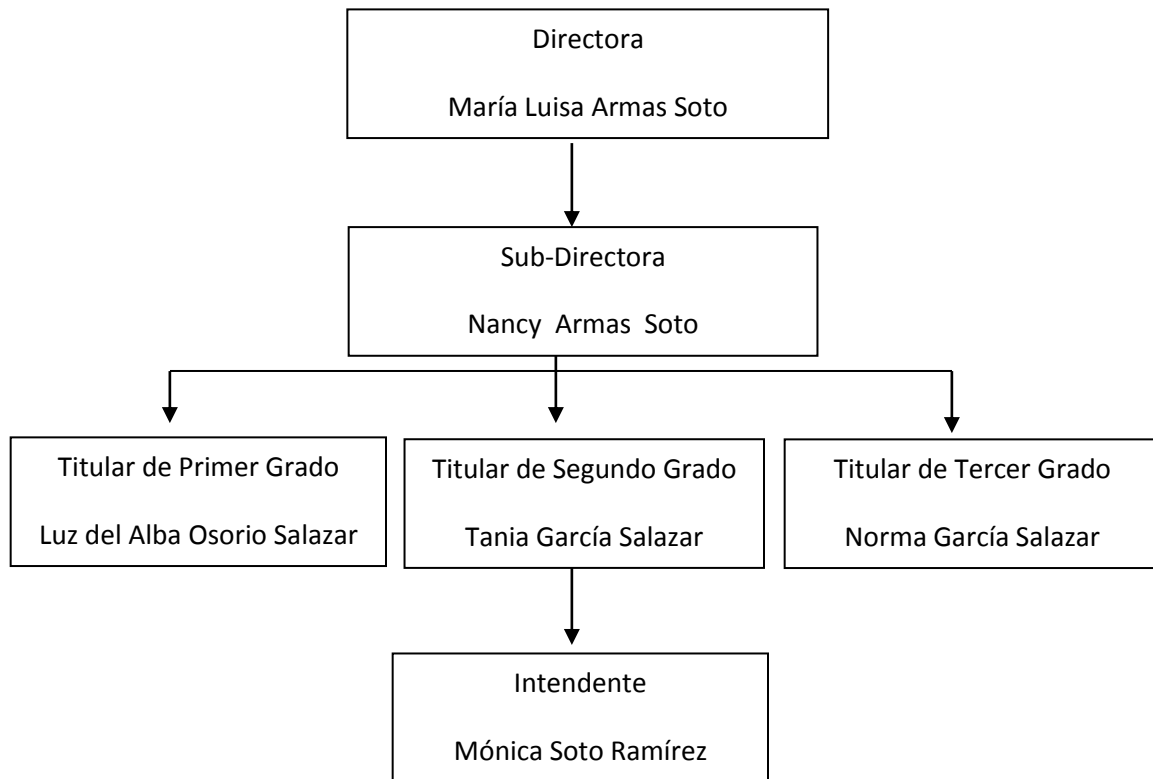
Directora

María Luisa Armas Soto

Sub-Directora

Nancy Armas Soto

Titular de Primer Grado

Luz del Alba Osorio Salazar

Titular de Segundo Grado

Tania García Salazar

Titular de Tercer Grado

Norma García Salazar

Intendente

Mónica Soto Ramírez